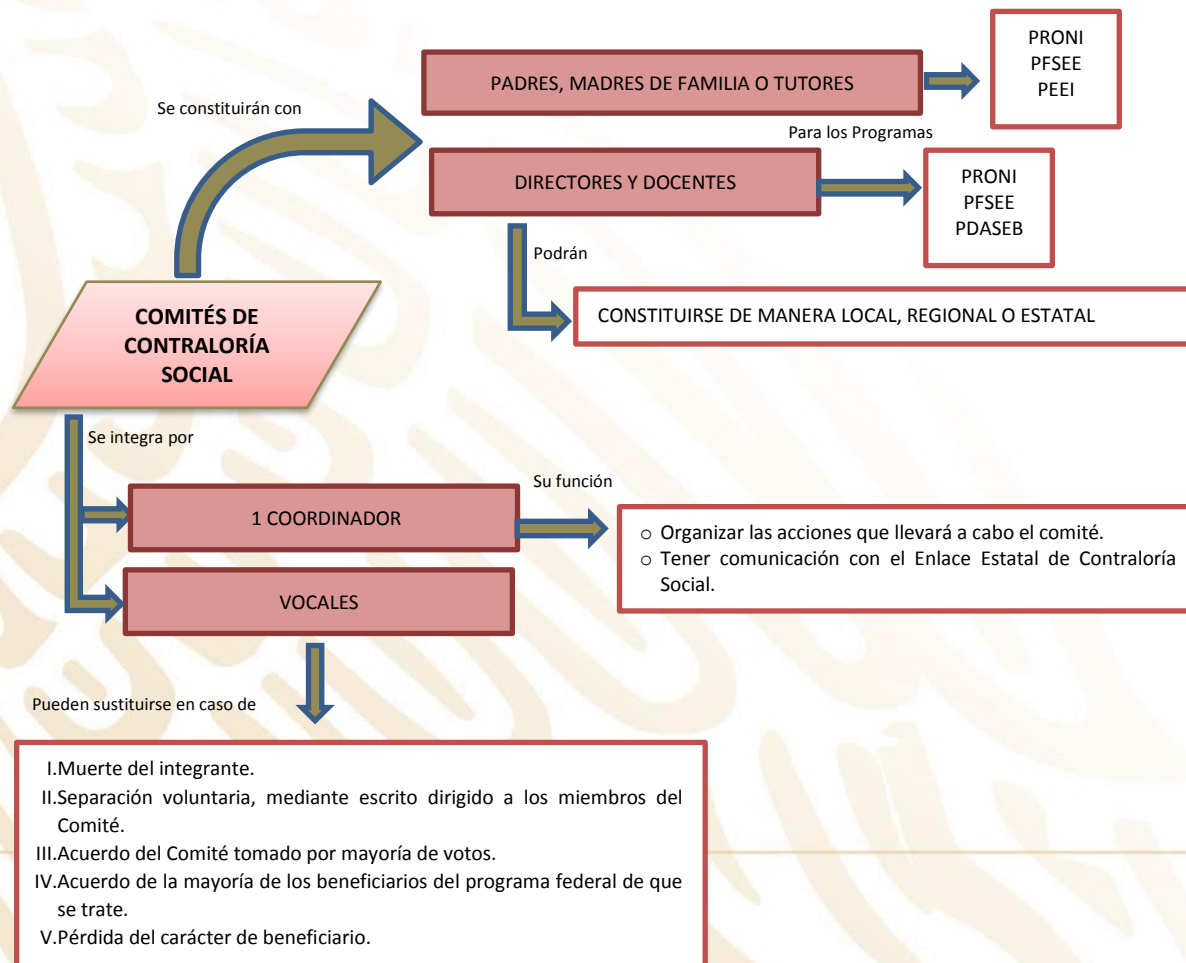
Se constituirán con

PADRES, MADRES DE FAMILIA O TUTORES

PRONI
PFSEE
PEEI

Para los Programas

DIRECTORES Y DOCENTES

PRONI
PFSEE
PDASEB

Podrán

CONSTITUIRSE DE MANERA LOCAL, REGIONAL O ESTATAL

COMITÉS DE CONTRALORÍA SOCIAL

Se integra por

Su función

1 COORDINADOR

○ Organizar las acciones que llevará a cabo el comité.
○ Tener comunicación con el Enlace Estatal de Contraloría Social.

VOCALES

Pueden sustituirse en caso de

I. Muerte del integrante.
II. Separación voluntaria, mediante escrito dirigido a los miembros del Comité.
III. Acuerdo del Comité tomado por mayoría de votos.
IV. Acuerdo de la mayoría de los beneficiarios del programa federal de que se trate.
V. Pérdida del carácter de beneficiario.